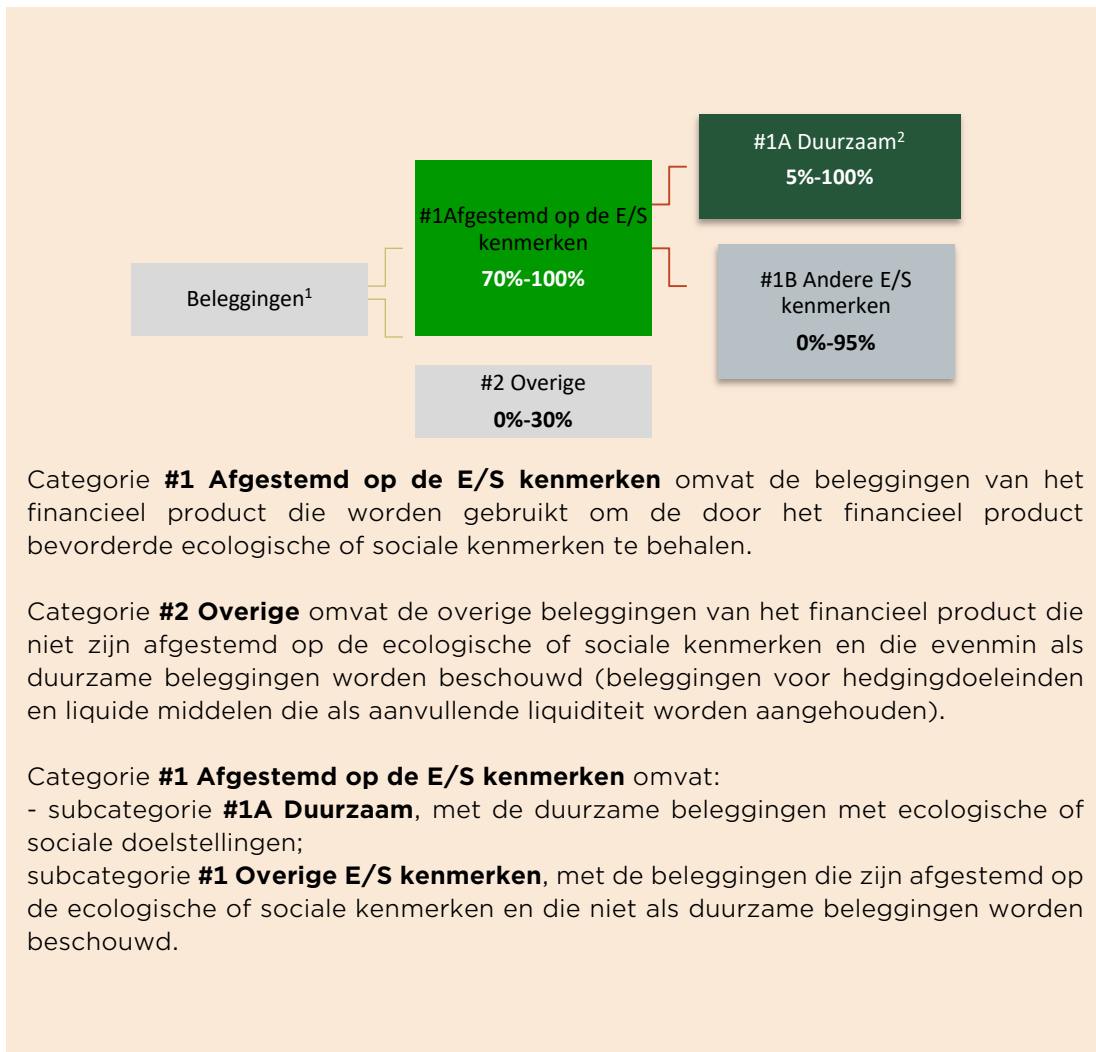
Beleggingen$^1$

#1Afgestemd op de E/S kenmerken
70%-100%

#1A Duurzaam$^2$
5%-100%

#1B Andere E/S kenmerken
0%-95%

#2 Overige
0%-30%

Categorie **#1 Afgestemd op de E/S kenmerken** omvat de beleggingen van het financieel product die worden gebruikt om de door het financieel product bevorderde ecologische of sociale kenmerken te behalen.

Categorie **#2 Overige** omvat de overige beleggingen van het financieel product die niet zijn afgestemd op de ecologische of sociale kenmerken en die evenmin als duurzame beleggingen worden beschouwd (beleggingen voor hedgingdoeleinden en liquide middelen die als aanvullende liquiditeit worden aangehouden).

Categorie **#1 Afgestemd op de E/S kenmerken** omvat:
- subcategorie **#1A Duurzaam**, met de duurzame beleggingen met ecologische of sociale doelstellingen;
subcategorie **#1 Overige E/S kenmerken**, met de beleggingen die zijn afgestemd op de ecologische of sociale kenmerken en die niet als duurzame beleggingen worden beschouwd.